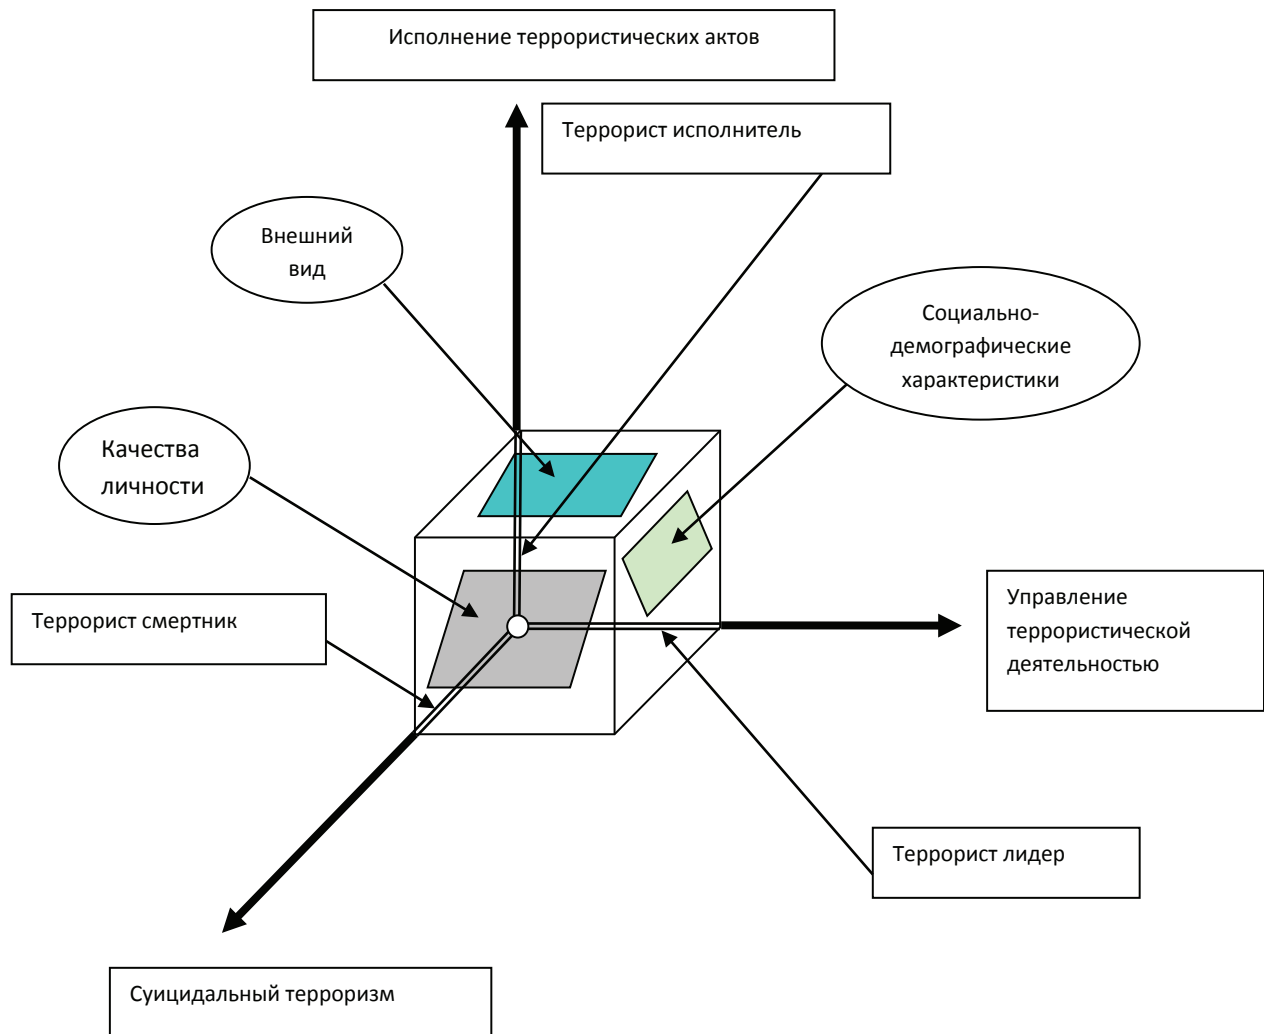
Исполнение террористических актов

Террорист исполнитель

Внешний вид

Социально-демографические характеристики

Качества личности

Террорист смертник

Управление террористической деятельностью

Террорист лидер

Суицидальный терроризм